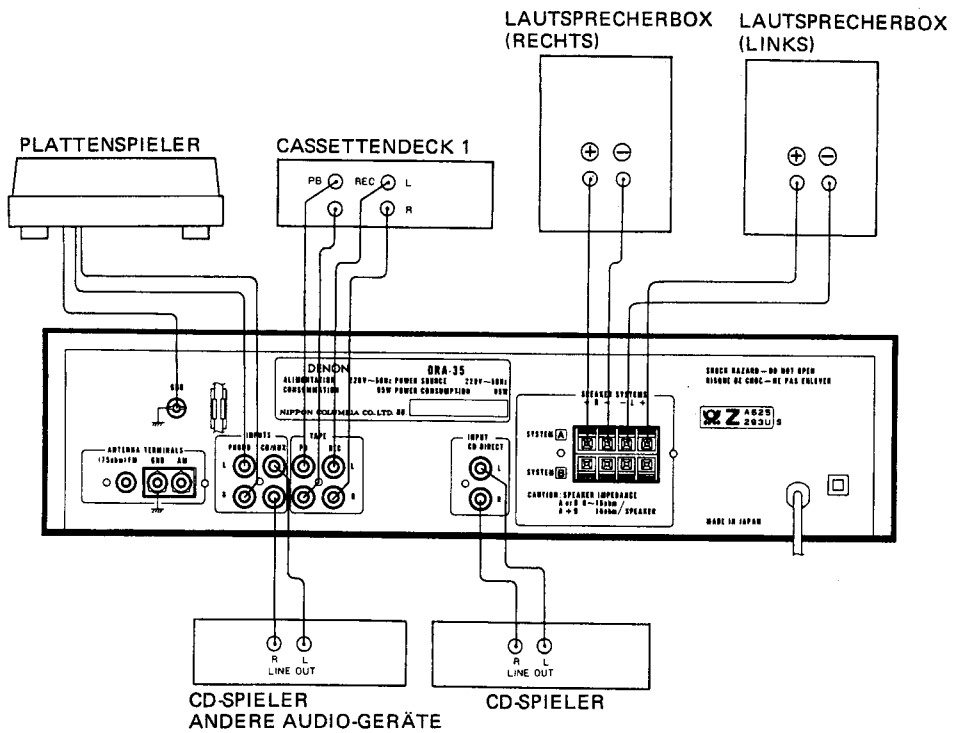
LAUTSPRECHERBOX (RECHTS)

LAUTSPRECHERBOX (LINKS)

PLATTENSPIELER

CASSETTENDECK 1

PB REC L

R

⊕ ⊖

⊕ ⊖

DENON DRA-35

ALIMENTATION 220V~50Hz POWER SOURCE 220V~50Hz

CONSUMMATION 85W POWER CONSUMPTION 85W

NIPPON COLUMBIA CO.,LTD. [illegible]

SHOCK HAZARD — DO NOT OPEN

RISQUE DE CHOC — NE PAS ENLEVER

GND

ANTENNA TERMINALS

75ohm FM GND AM

INPUTS

PHONO CD/AUX

L

R

TAPE

PB REC

L

R

INPUT

CD DIRECT

L

R

SPEAKER SYSTEMS

+ R − − L +

SYSTEM A

SYSTEM B

CAUTION: SPEAKER IMPEDANCE

A or B 8~16ohm / A + B 16ohm / SPEAKER

A625 293U S

MADE IN JAPAN

R L

LINE OUT

R L

LINE OUT

CD-SPIELER

ANDERE AUDIO-GERÄTE

CD-SPIELER